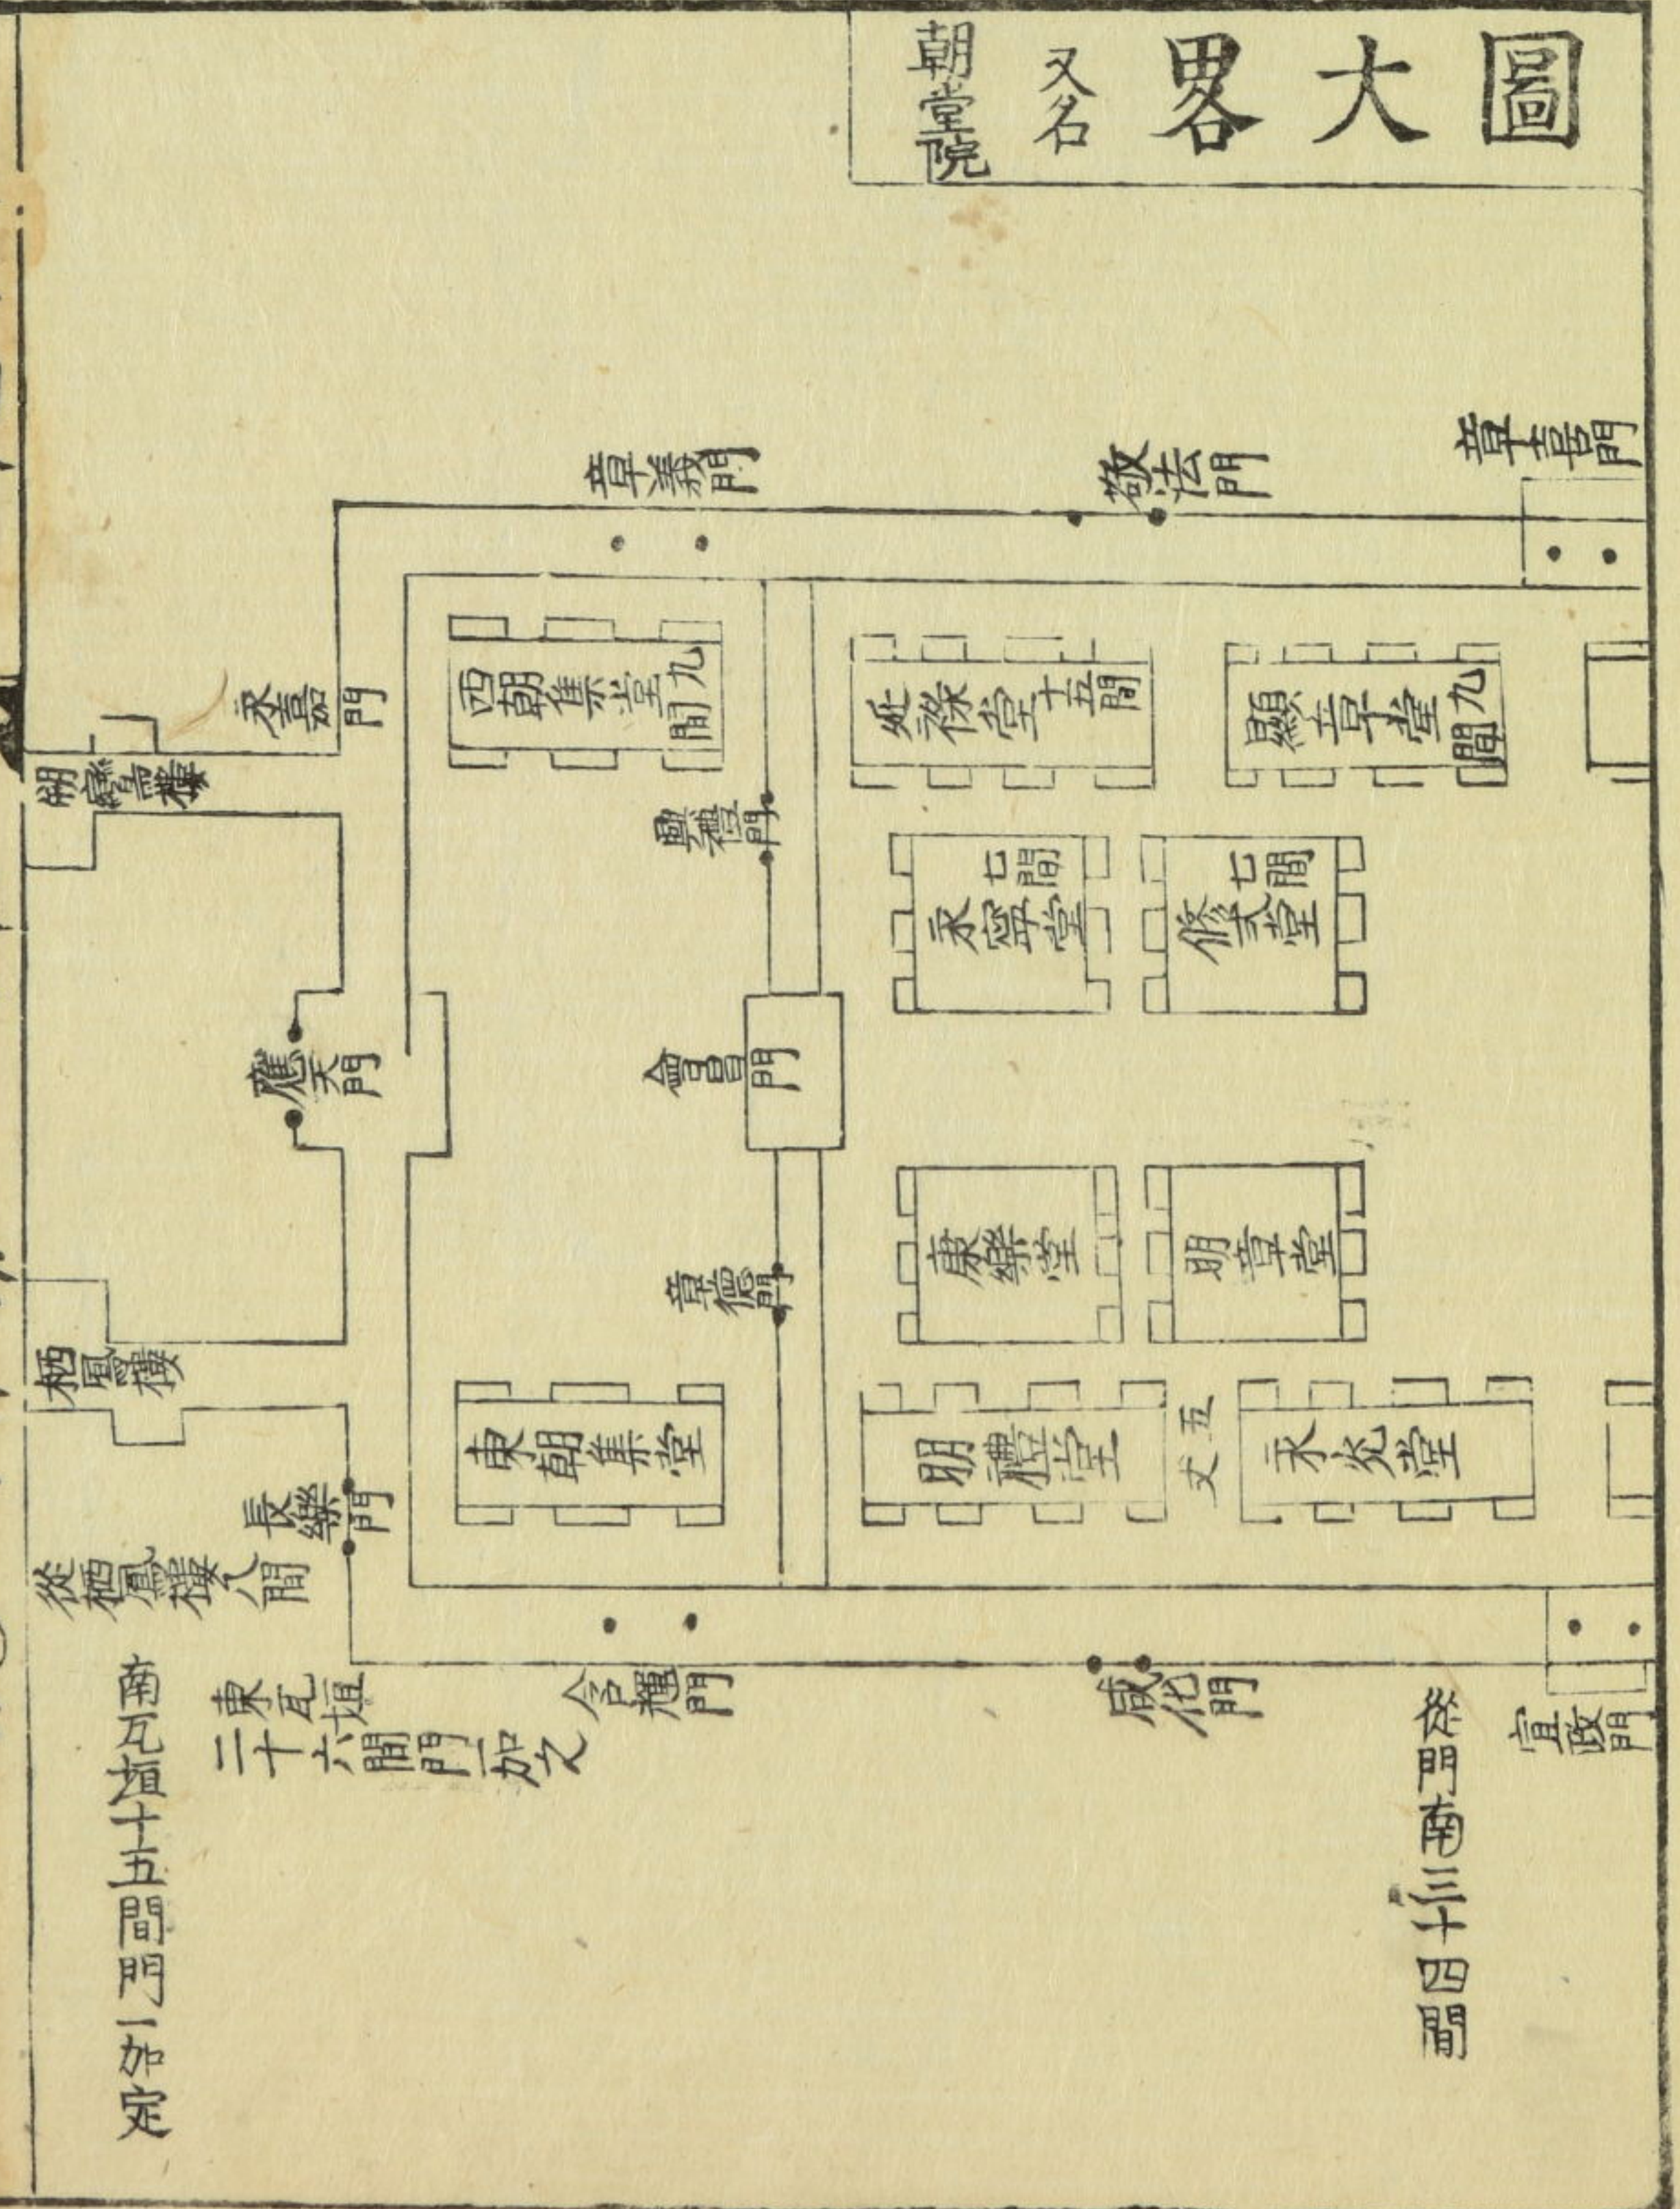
圖大畧

又名

朝堂院

章善門

敬法門

章喜門

西朝集堂九間

延禄堂十五間

顯章堂九間

承光門

翔鸞樓

興禮門

永寧堂七間

修式堂七間

應天門

會昌門

章德門

暉章堂

康樂堂

明礼堂

五丈

永光堂

明禮堂

栖鳳樓

東朝集堂

長樂門

從栖鳳樓八間

含耀門

威徳門

宣政門

東瓦垣六間門一加之

南瓦垣十五間門一加定

東南門三十間四間